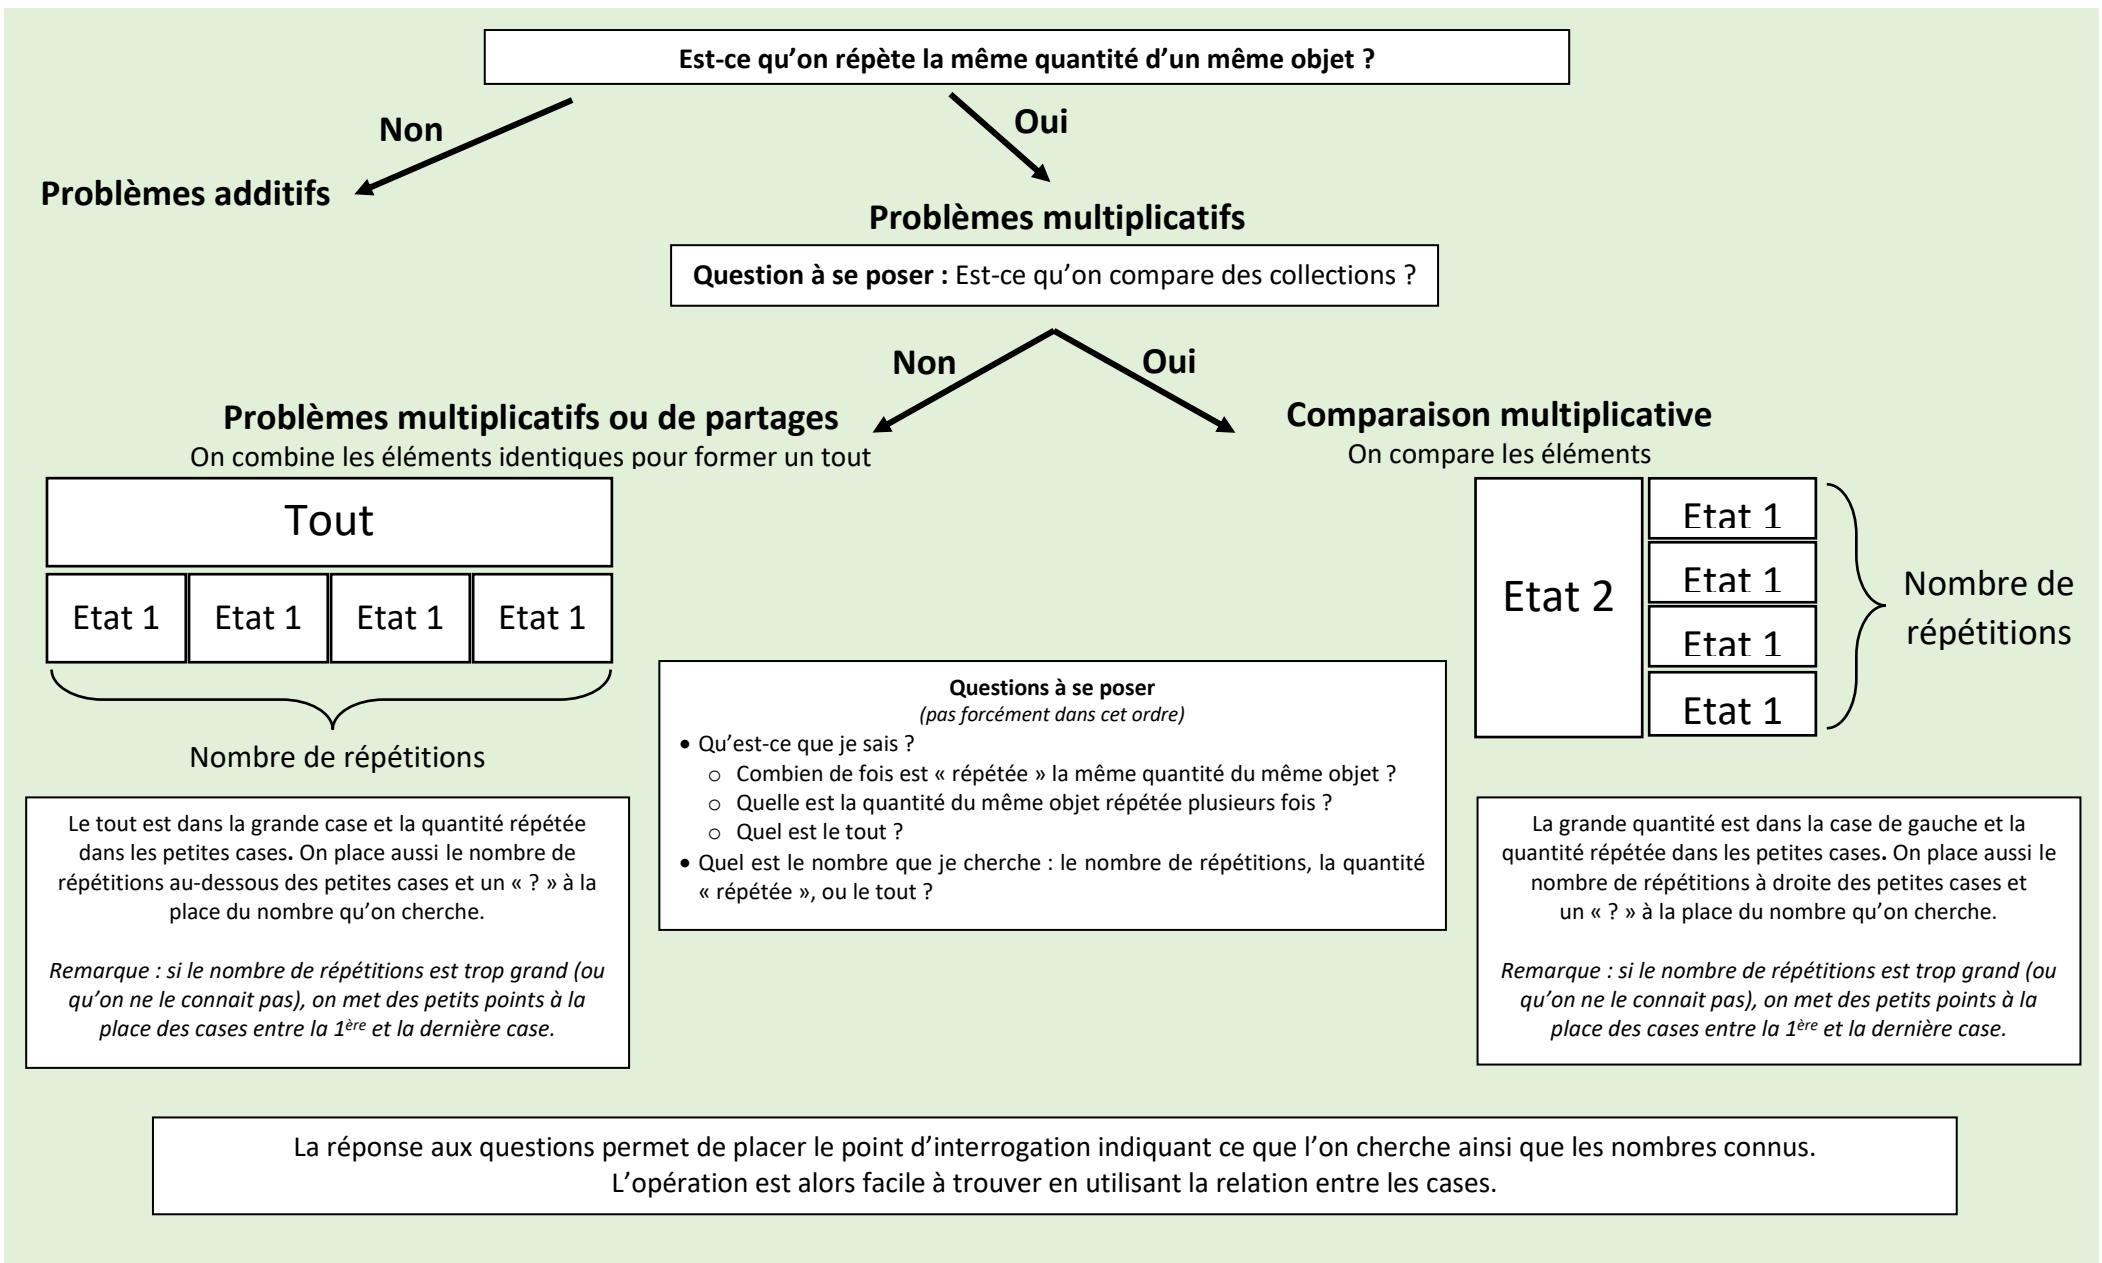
Est-ce qu'on répète la même quantité d'un même objet ?

Non

Oui

Problèmes additifs

Problèmes multiplicatifs

Question à se poser : Est-ce qu'on compare des collections ?

Non

Oui

Problèmes multiplicatifs ou de partages
On combine les éléments identiques pour former un tout

Comparaison multiplicative
On compare les éléments

Tout

| Etat 1 | Etat 1 | Etat 1 | Etat 1 |
|---|---|---|---|

Nombre de répétitions

Etat 2

Etat 1
Etat 1
Etat 1
Etat 1

Nombre de répétitions

Questions à se poser
(pas forcément dans cet ordre)
• Qu'est-ce que je sais ?
 ○ Combien de fois est « répétée » la même quantité du même objet ?
 ○ Quelle est la quantité du même objet répétée plusieurs fois ?
 ○ Quel est le tout ?
• Quel est le nombre que je cherche : le nombre de répétitions, la quantité « répétée », ou le tout ?

Le tout est dans la grande case et la quantité répétée dans les petites cases. On place aussi le nombre de répétitions au-dessous des petites cases et un « ? » à la place du nombre qu'on cherche.

Remarque : si le nombre de répétitions est trop grand (ou qu'on ne le connait pas), on met des petits points à la place des cases entre la 1ère et la dernière case.

La grande quantité est dans la case de gauche et la quantité répétée dans les petites cases. On place aussi le nombre de répétitions à droite des petites cases et un « ? » à la place du nombre qu'on cherche.

Remarque : si le nombre de répétitions est trop grand (ou qu'on ne le connait pas), on met des petits points à la place des cases entre la 1ère et la dernière case.

La réponse aux questions permet de placer le point d'interrogation indiquant ce que l'on cherche ainsi que les nombres connus.
L'opération est alors facile à trouver en utilisant la relation entre les cases.